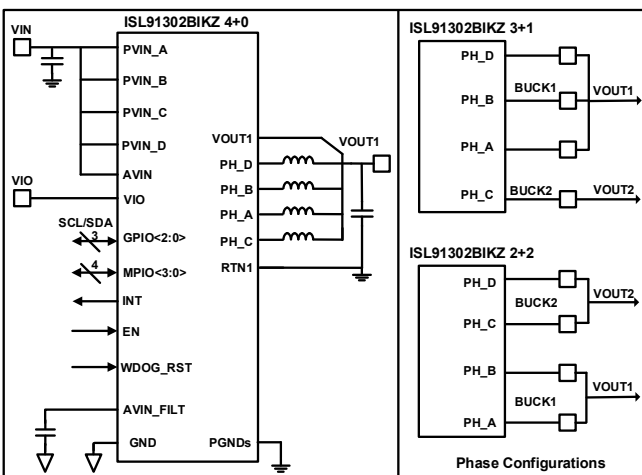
ISL91302BIKZ 4+0

VIN

PVIN_A

PVIN_B

PVIN_C

PVIN_D

AVIN

VIO

VIO

SCL/SDA

3

GPIO<2:0>

4

MPIO<3:0>

INT

EN

WDOG_RST

AVIN_FILT

GND

VOUT1

PH_D

PH_B

PH_A

PH_C

RTN1

PGNDs

VOUT1

ISL91302BIKZ 3+1

PH_D

PH_B

BUCK1

VOUT1

PH_A

PH_C

BUCK2

VOUT2

ISL91302BIKZ 2+2

PH_D

BUCK2

VOUT2

PH_C

PH_B

BUCK1

VOUT1

PH_A

Phase Configurations